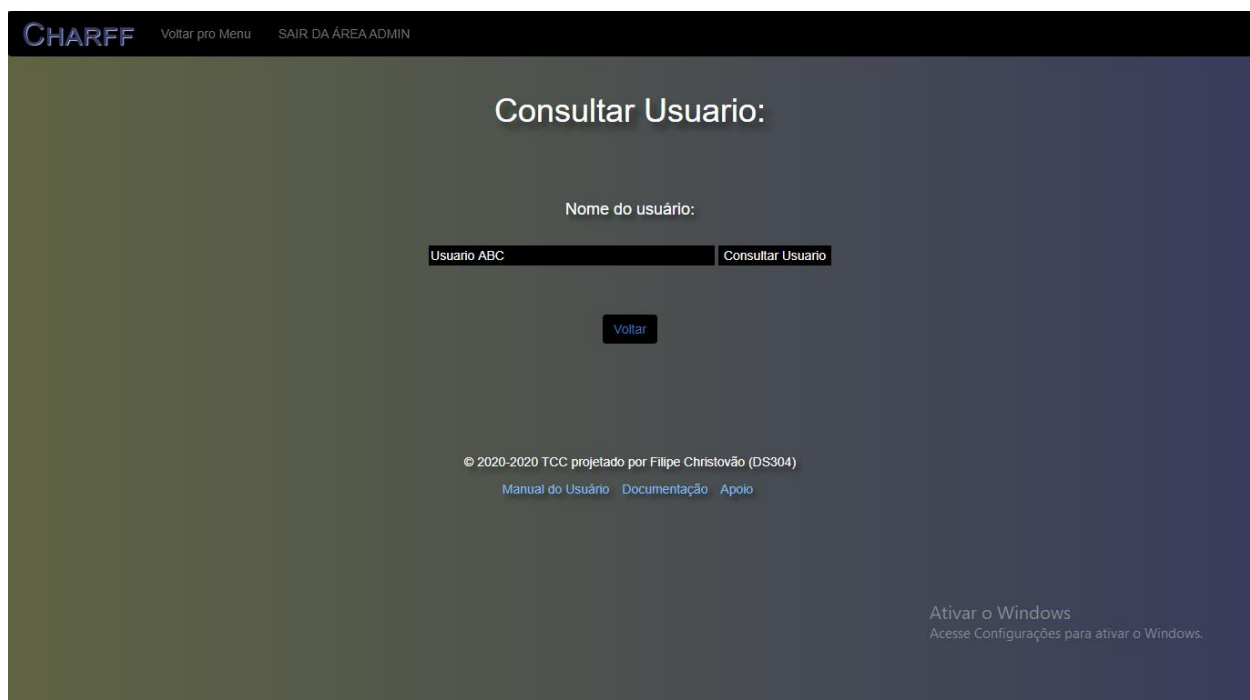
CHARFF Voltar pro Menu SAIR DA ÁREA ADMIN

Consultar Usuario:

Nome do usuário:

Usuario ABC

Consultar Usuario

Voltar

© 2020-2020 TCC projetado por Filipe Christovão (DS304)

Manual do Usuário Documentação Apoio

Ativar o Windows
Acesse Configurações para ativar o Windows.